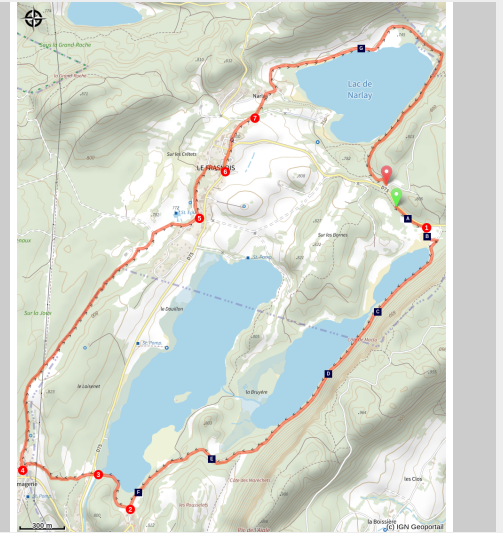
Lac de Narlay
Narlay
Sur la Grand Roche
Sur les Celliers
LE FRASNOIS
Sur les Bonnes
le Dosillon
la Brûlerie
le Lainemé
Sur la Joux
magerie
Côte des Manchets
en Beauvillars
la Boissière
les Clos
Roche Malle
Ilmoux
G
A
B
C
D
E
F
1
2
3
4
5
6
7
300 m
(c) IGN Geoportail